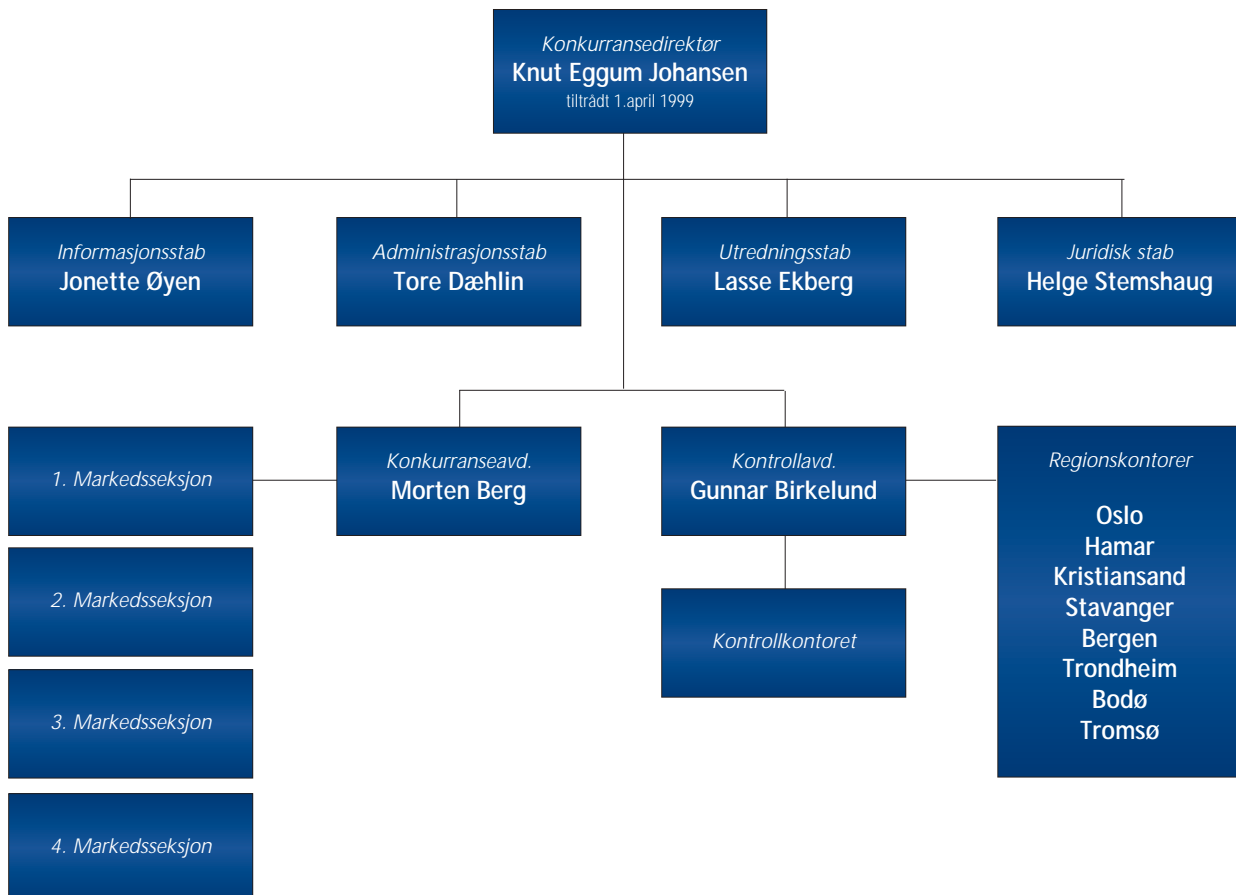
Konkurransedirektør
Knut Eggum Johansen
tiltrådt 1.april 1999

Informasjonsstab
Jonette Øyen

Administrasjonsstab
Tore Dæhlin

Utredningsstab
Lasse Ekberg

Juridisk stab
Helge Stemshaug

1. Markedsseksjon

Konkurranseavd.
Morten Berg

Kontrollavd.
Gunnar Birkelund

Regionskontorer

Oslo
Hamar
Kristiansand
Stavanger
Bergen
Trondheim
Bodø
Tromsø

2. Markedsseksjon

Kontrollkontoret

3. Markedsseksjon

4. Markedsseksjon